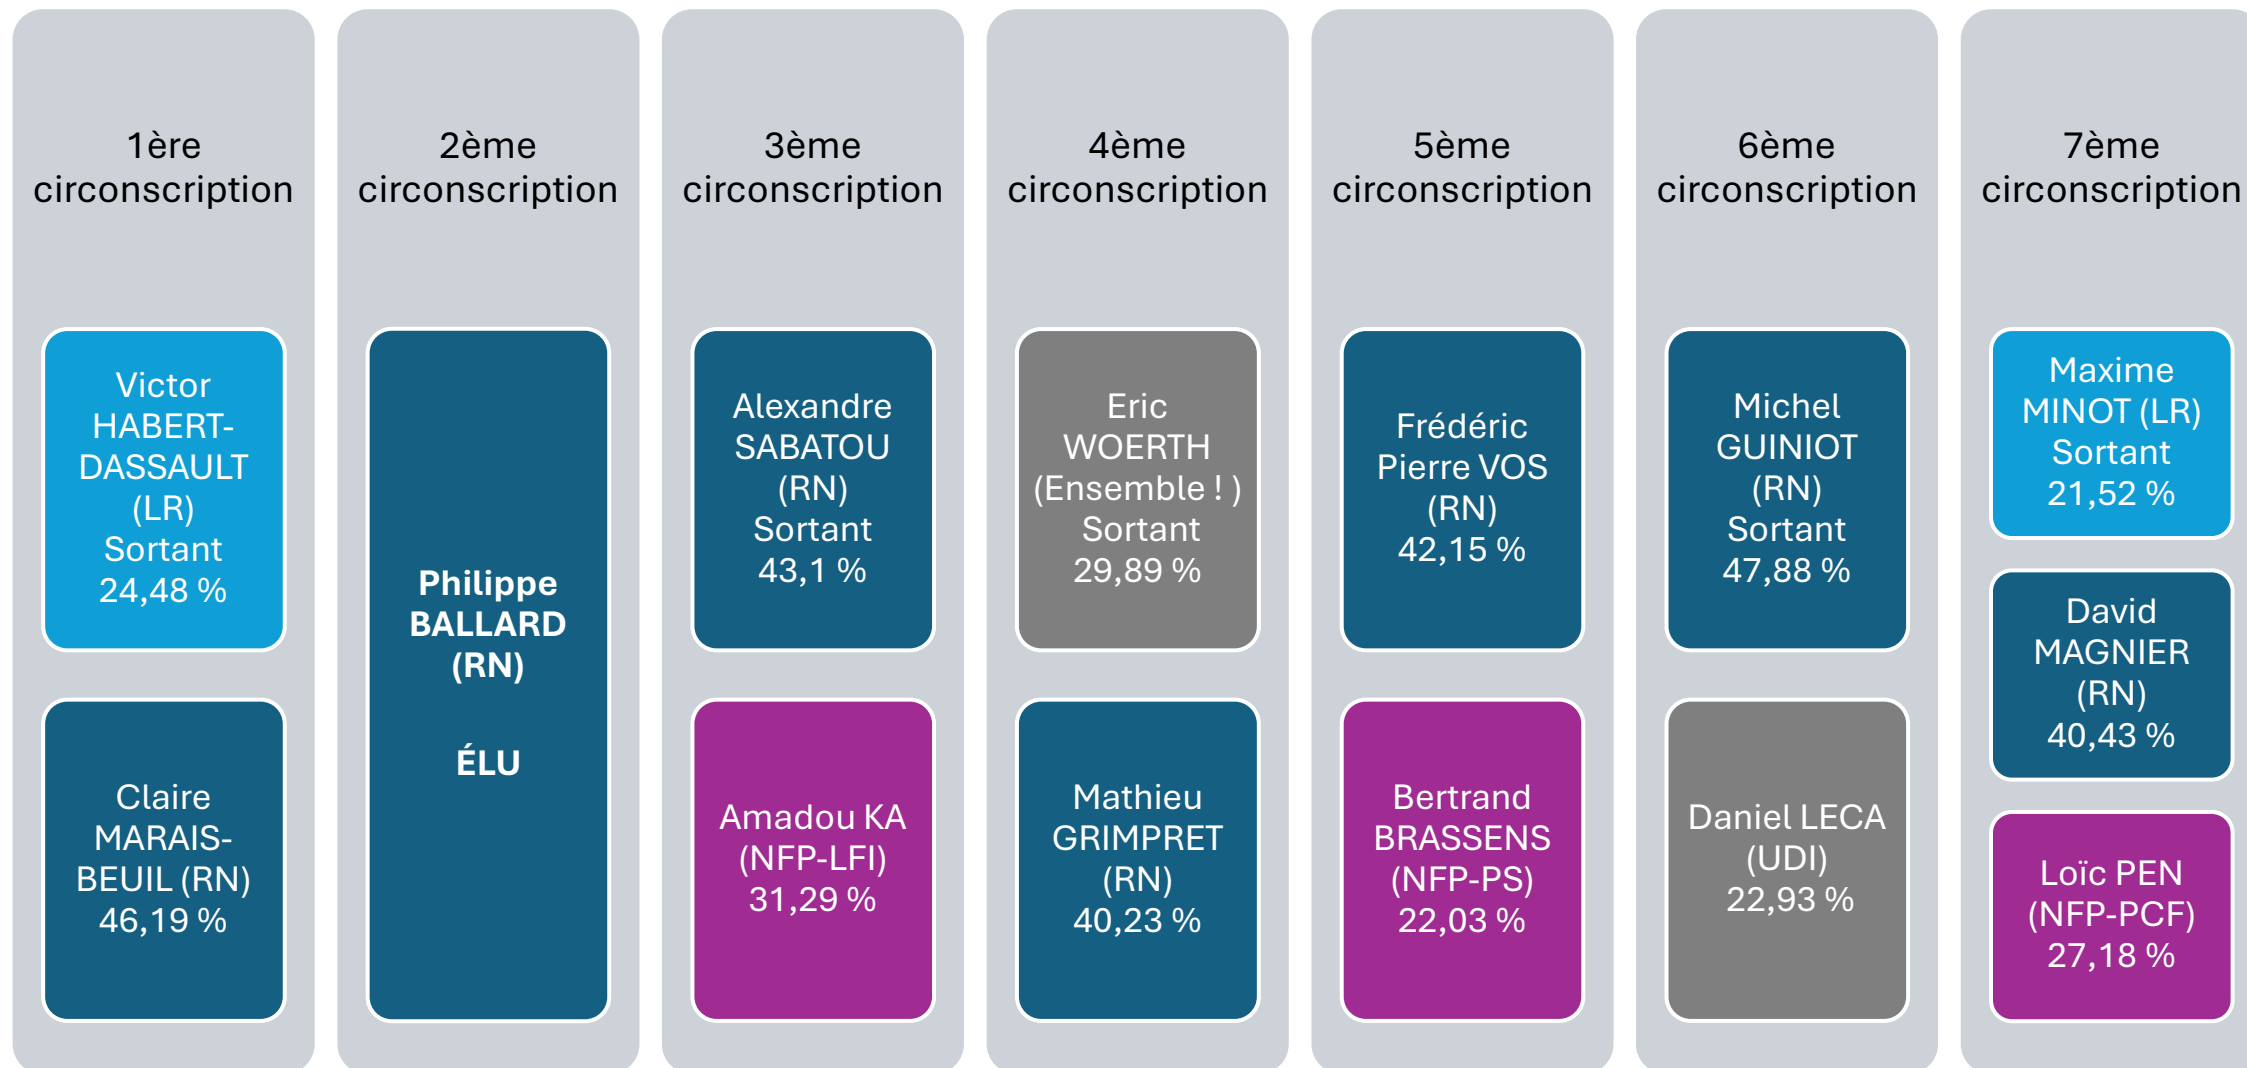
1ère circonscription

Victor HABERT-DASSAULT (LR) Sortant 24,48 %

Claire MARAIS-BEUIL (RN) 46,19 %

2ème circonscription

Philippe BALLARD (RN)

ÉLU

3ème circonscription

Alexandre SABATOU (RN) Sortant 43,1 %

Amadou KA (NFP-LFI) 31,29 %

4ème circonscription

Eric WOERTH (Ensemble ! ) Sortant 29,89 %

Mathieu GRIMPRET (RN) 40,23 %

5ème circonscription

Frédéric Pierre VOS (RN) 42,15 %

Bertrand BRASSENS (NFP-PS) 22,03 %

6ème circonscription

Michel GUINIOT (RN) Sortant 47,88 %

Daniel LECA (UDI) 22,93 %

7ème circonscription

Maxime MINOT (LR) Sortant 21,52 %

David MAGNIER (RN) 40,43 %

Loïc PEN (NFP-PCF) 27,18 %